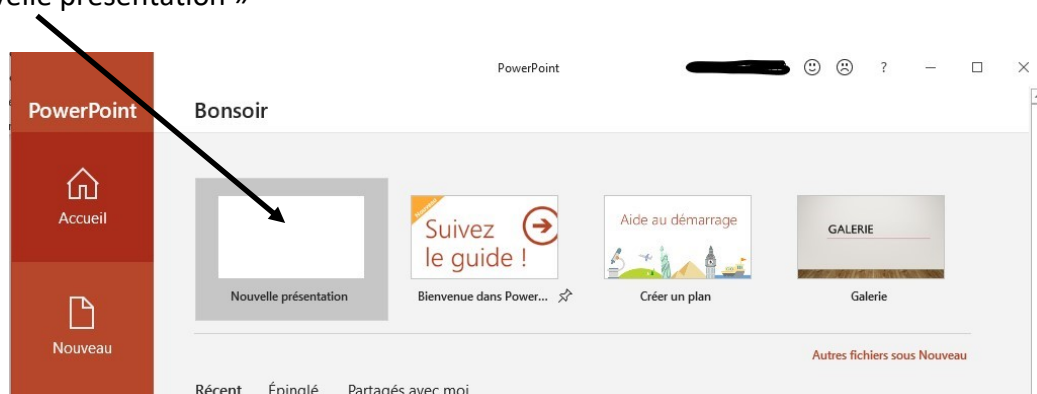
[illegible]velle présentation »

PowerPoint

? — ☐ ✕

PowerPoint

Accueil

Nouveau

Bonsoir

Nouvelle présentation

Suivez le guide !

Bienvenue dans Power...

Aide au démarrage

Créer un plan

GALERIE

Galerie

Autres fichiers sous Nouveau

Récent Épinglé Partagés avec moi